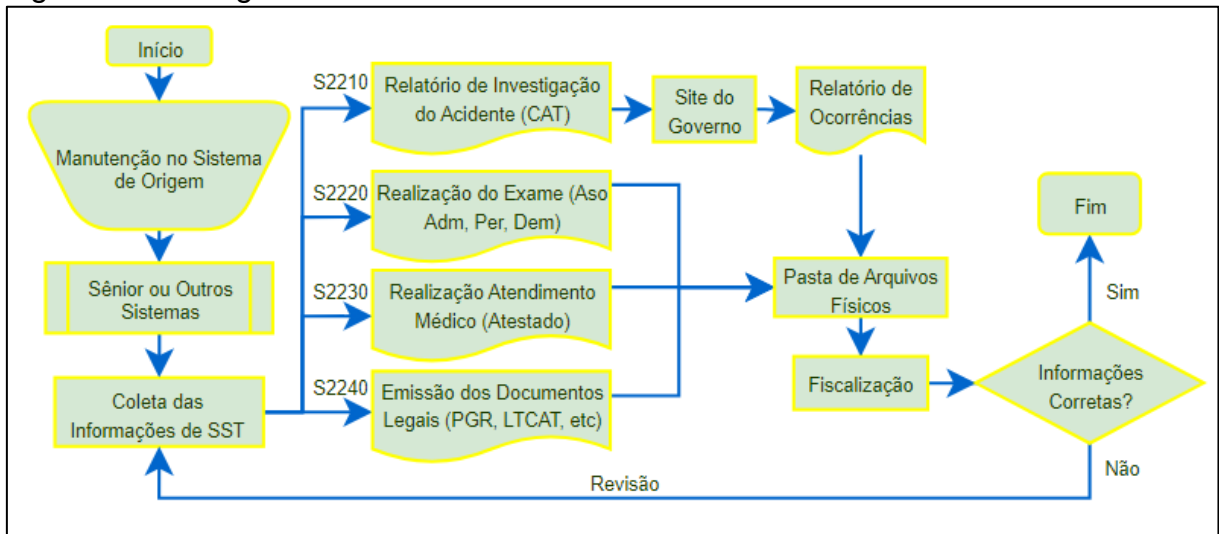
Início

Manutenção no Sistema de Origem

Sênior ou Outros Sistemas

Coleta das Informações de SST

S2210

Relatório de Investigação do Acidente (CAT)

Site do Governo

Relatório de Ocorrências

S2220

Realização do Exame (Aso Adm, Per, Dem)

S2230

Realização Atendimento Médico (Atestado)

S2240

Emissão dos Documentos Legais (PGR, LTCAT, etc)

Pasta de Arquivos Físicos

Fiscalização

Informações Corretas?

Sim

Fim

Não

Revisão